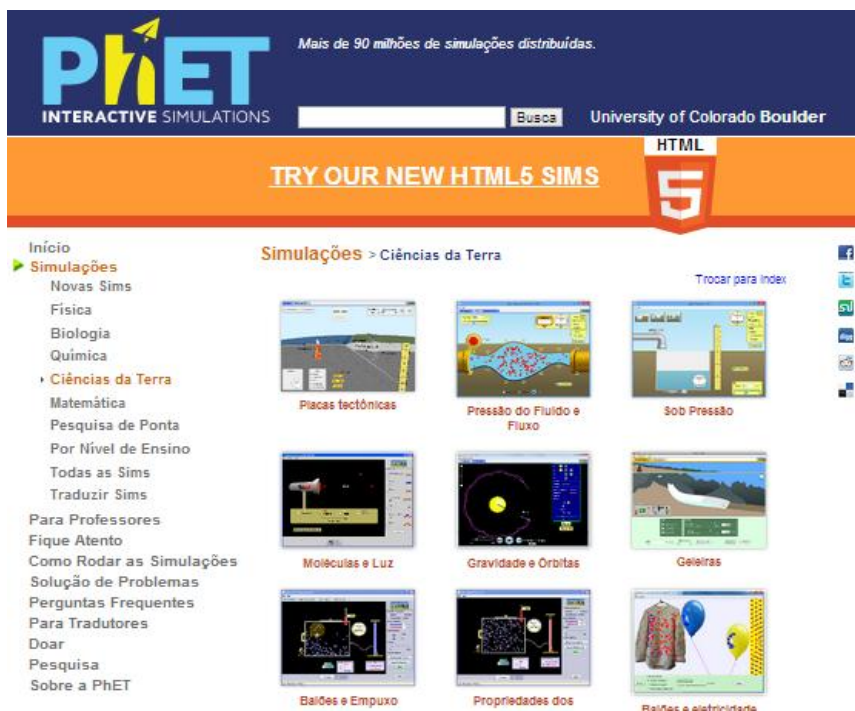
PhET
INTERACTIVE SIMULATIONS

Mais de 90 milhões de simulações distribuídas.

Busca

University of Colorado Boulder

TRY OUR NEW HTML5 SIMS

HTML
5

Início
Simulações
Novas Sims
Física
Biologia
Química
Ciências da Terra
Matemática
Pesquisa de Ponta
Por Nível de Ensino
Todas as Sims
Traduzir Sims
Para Professores
Fique Atento
Como Rodar as Simulações
Solução de Problemas
Perguntas Frequentes
Para Tradutores
Doar
Pesquisa
Sobre a PhET

Simulações > Ciências da Terra

Trocar para Index

Placas tectônicas

Pressão do Fluido e Fluxo

Sob Pressão

Moléculas e Luz

Gravidade e Órbitas

Geleiras

Balões e Empuxo

Propriedades dos

Balões e eletricidade